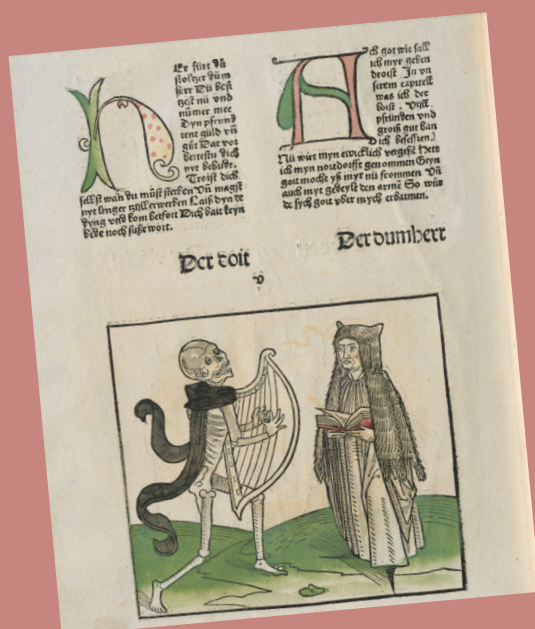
Er Here Vā stoltzer thūm herr Dū best hyt nū vnd nūmer mee Dyn pfrūnd rent guld vñ güt Dat vor betrestu dich nyt bedudt. Troist dich selfst wan du müst sterben Dū magst nyt lenger tzijt erwerben Laiss dyn te dyng vnd kom herfort Dich hilt keyn rede noch süsse wort.

Ach got wie sall ich myr geben troist In yn serem capitell was ich der boist. Vyll pfrūnden vnd groiss gut han ich besessen. Nū wirt myn ewecklich vergessē Here ich myn noitdorfft genommen Geyn got mochte yß myr nū fcommen Vā auch myr gegeyst den armē So wis de fyck got vber mych erbarmen.

Der doit

Der dumherr

v